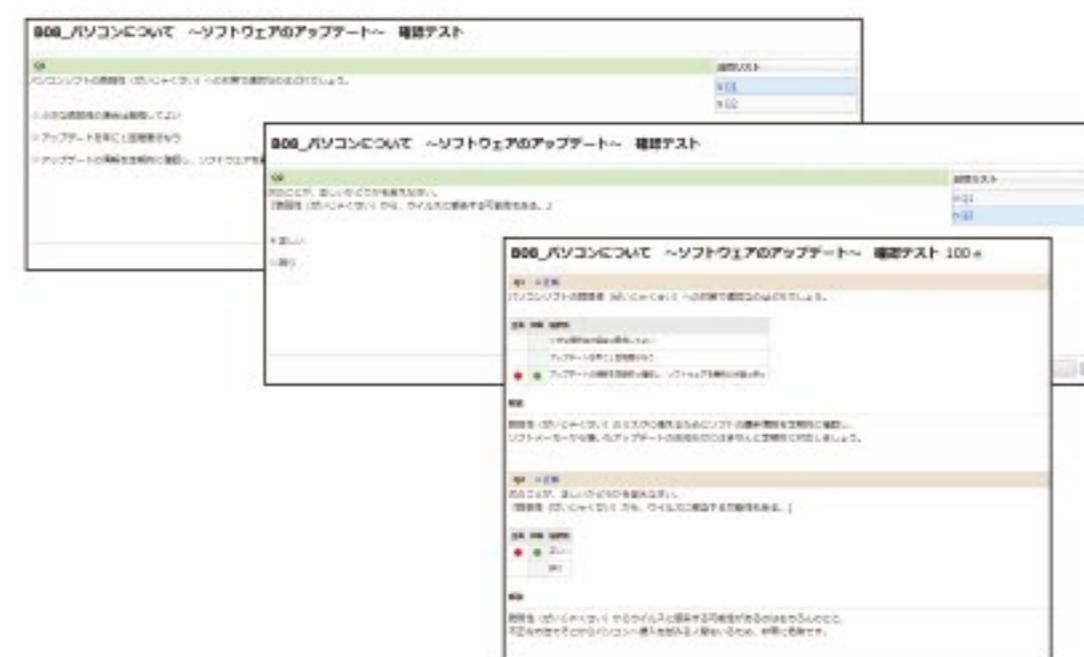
B06_パソコンについて　~ソフトウェアのアップデート~　確認テスト

Q1

パソコンソフトの脆弱性（ぜいじゃくせい）への対策で適切なものはどれでしょう。

小さな脆弱性の場合は放置してよい

アップデートを早くに設置をやる

アップデートの情報を定期的に確認し、ソフトウェアを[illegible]

設問リスト

Q1

Q2

B06_パソコンについて　~ソフトウェアのアップデート~　確認テスト

Q2

次のことが、正しいかどうかを答えなさい。

「脆弱性（ぜいじゃくせい）から、ウイルスに感染する可能性もある。」

正しい

誤り

設問リスト

Q1

Q2

B06_パソコンについて　~ソフトウェアのアップデート~　確認テスト 100点

Q1 正解

パソコンソフトの脆弱性（ぜいじゃくせい）への対策で適切なものはどれでしょう。

| 正解 | 回答 | 選択肢 |
|---|---|---|
| | | 小さな脆弱性の場合は放置してよい |
| | | アップデートを早くに設置をやる |
| ● | ● | アップデートの情報を定期的に確認し、ソフトウェアを常に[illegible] |

解説

脆弱性（ぜいじゃくせい）のリスクの最大なるためにソフトの最新情報を定期的に確認し、ソフトメーカーから届いたアップデートの案内などはきちんと定期的に対応しましょう。

Q2 正解

次のことが、正しいかどうかを答えなさい。

「脆弱性（ぜいじゃくせい）から、ウイルスに感染する可能性もある。」

| 正解 | 回答 | 選択肢 |
|---|---|---|
| ● | ● | 正しい |
| | | 誤り |

解説

脆弱性（ぜいじゃくせい）からウイルスに感染する可能性があるのはもちろんのこと、不正な作業でどこからパソコンへ侵入を試みる人達もいるため、非常に危険です。